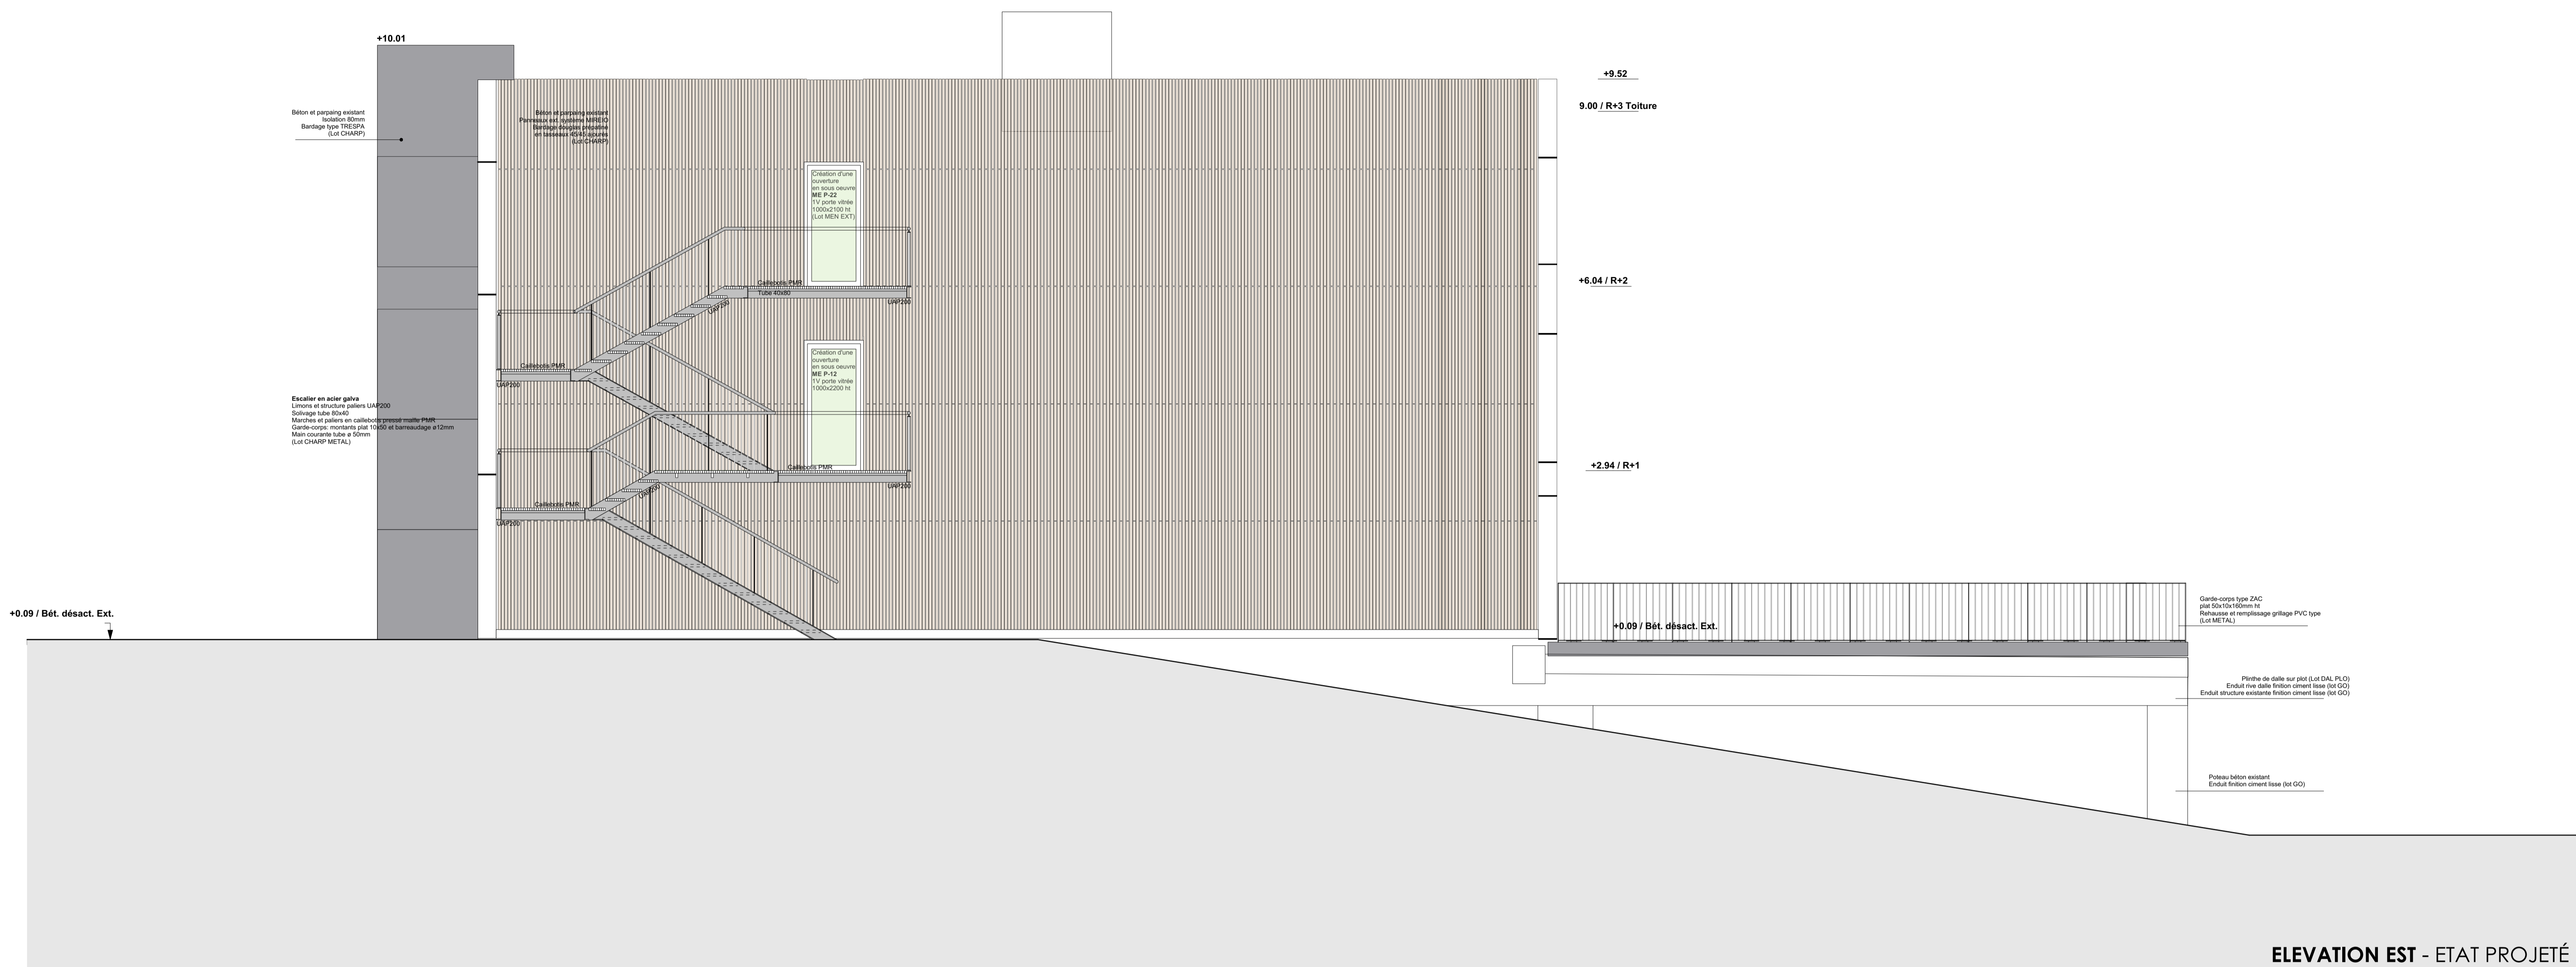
+10.01

Béton et parpaing existant
Isolation 80mm
Bardage type TRESPA
(Lot CHARP)

Béton et parpaing existant
Panneaux ext. système MIREIO
Bardage douglas prépatiné
en tasseaux 45/45 ajourés
(Lot CHARP)

+9.52

9.00 / R+3 Toiture

Création d'une ouverture en sous oeuvre
ME P-22
1V porte vitrée 1000x2100 ht
(Lot MEN EXT)

Caillebotis PMR
Tube 40x80
UAP200
UAP200

+6.04 / R+2

Caillebotis PMR
UAP200

Création d'une ouverture en sous oeuvre
ME P-12
1V porte vitrée 1000x2200 ht

Escalier en acier galva
Limons et structure paliers UAP200
Solivage tube 80x40
Marches et paliers en caillebotis pressé maille PMR
Garde-corps: montants plat 10x50 et barreaudage ø12mm
Main courante tube ø 50mm
(Lot CHARP METAL)

Caillebotis PMR
UAP200

+2.94 / R+1

Caillebotis PMR
UAP200
UAP200

+0.09 / Bét. désact. Ext.

+0.09 / Bét. désact. Ext.

Garde-corps type ZAC
plat 50x10x160mm ht
Rehausse et remplissage grillage PVC type
(Lot METAL)

Plinthe de dalle sur plot (Lot DAL PLO)
Enduit rive dalle finition ciment lisse (lot GO)
Enduit structure existante finition ciment lisse (lot GO)

Poteau béton existant
Enduit finition ciment lisse (lot GO)

ELEVATION EST - ETAT PROJETÉ